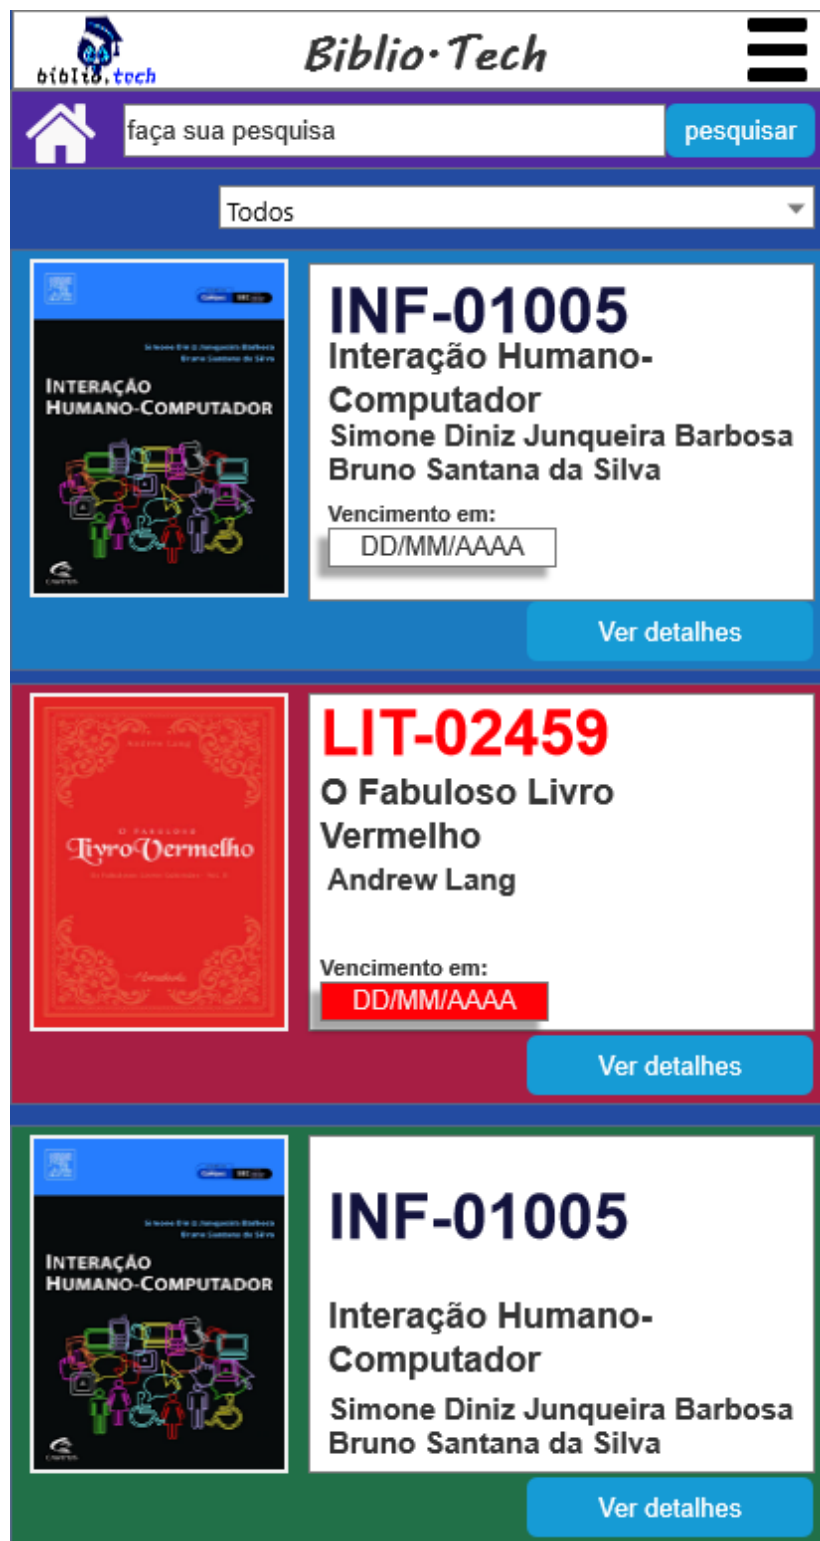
biblio.tech

Biblio·Tech

faça sua pesquisa

pesquisar

Todos

Simone Diniz Junqueira Barbosa
Bruno Santana da Silva

INTERAÇÃO HUMANO-COMPUTADOR

INF-01005

Interação Humano-Computador

Simone Diniz Junqueira Barbosa

Bruno Santana da Silva

Vencimento em:

DD/MM/AAAA

Ver detalhes

Andrew Lang

O Fabuloso Livro Vermelho

LIT-02459

O Fabuloso Livro Vermelho

Andrew Lang

Vencimento em:

DD/MM/AAAA

Ver detalhes

Simone Diniz Junqueira Barbosa
Bruno Santana da Silva

INTERAÇÃO HUMANO-COMPUTADOR

INF-01005

Interação Humano-Computador

Simone Diniz Junqueira Barbosa

Bruno Santana da Silva

Ver detalhes